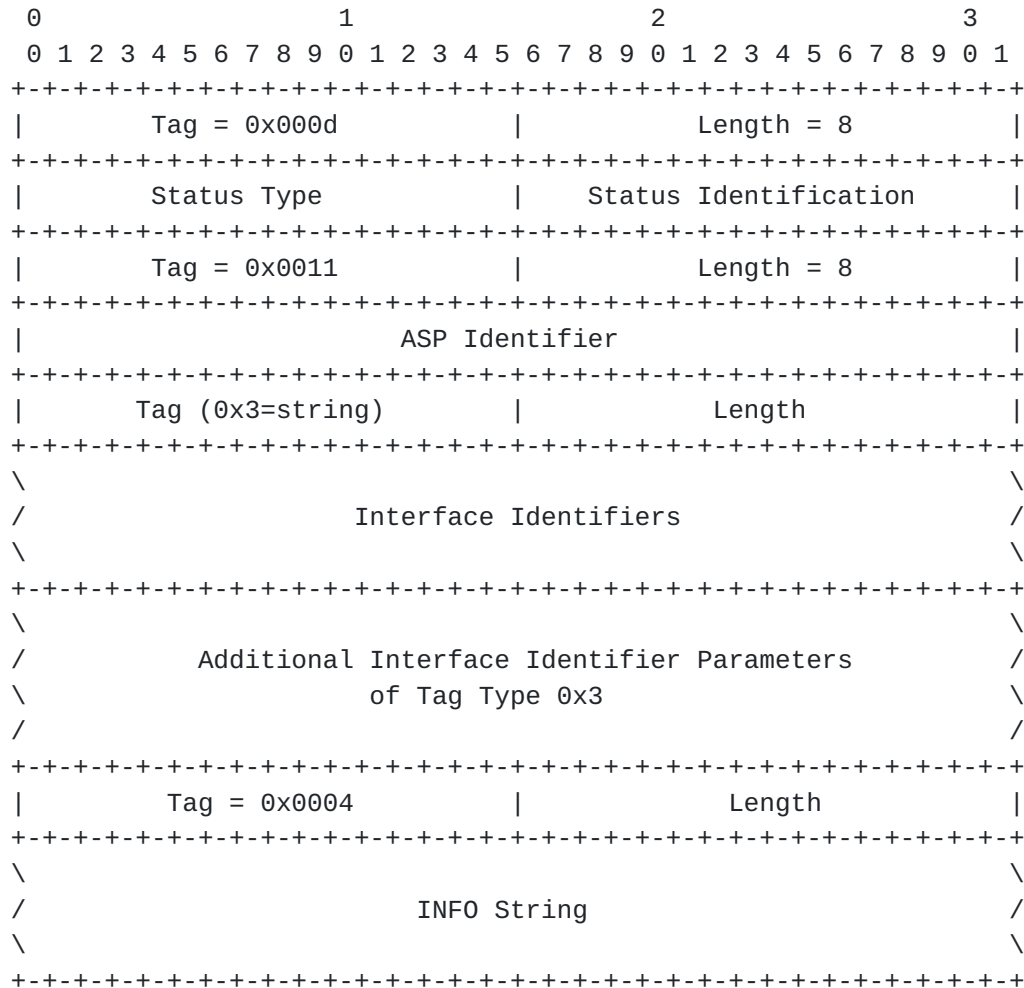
0 1 2 3
0 1 2 3 4 5 6 7 8 9 0 1 2 3 4 5 6 7 8 9 0 1 2 3 4 5 6 7 8 9 0 1

Tag = 0x000d | Length = 8

Status Type | Status Identification

Tag = 0x0011 | Length = 8

ASP Identifier

Tag (0x3=string) | Length

Interface Identifiers

Additional Interface Identifier Parameters
of Tag Type 0x3

Tag = 0x0004 | Length

INFO String